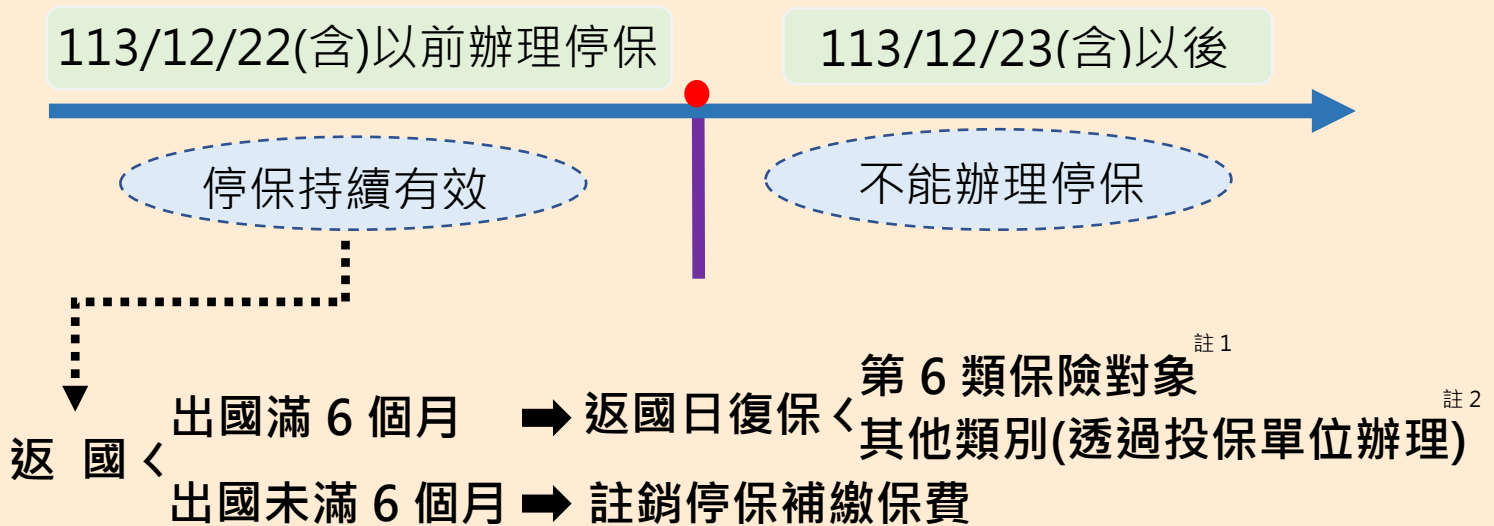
113/12/22(含)以前辦理停保

113/12/23(含)以後

停保持續有效

不能辦理停保

返 國＜

出國滿 6 個月 ➡ 返國日復保＜

第 6 類保險對象$^{註1}$

其他類別(透過投保單位辦理)$^{註2}$

出國未滿 6 個月 ➡ 註銷停保補繳保費